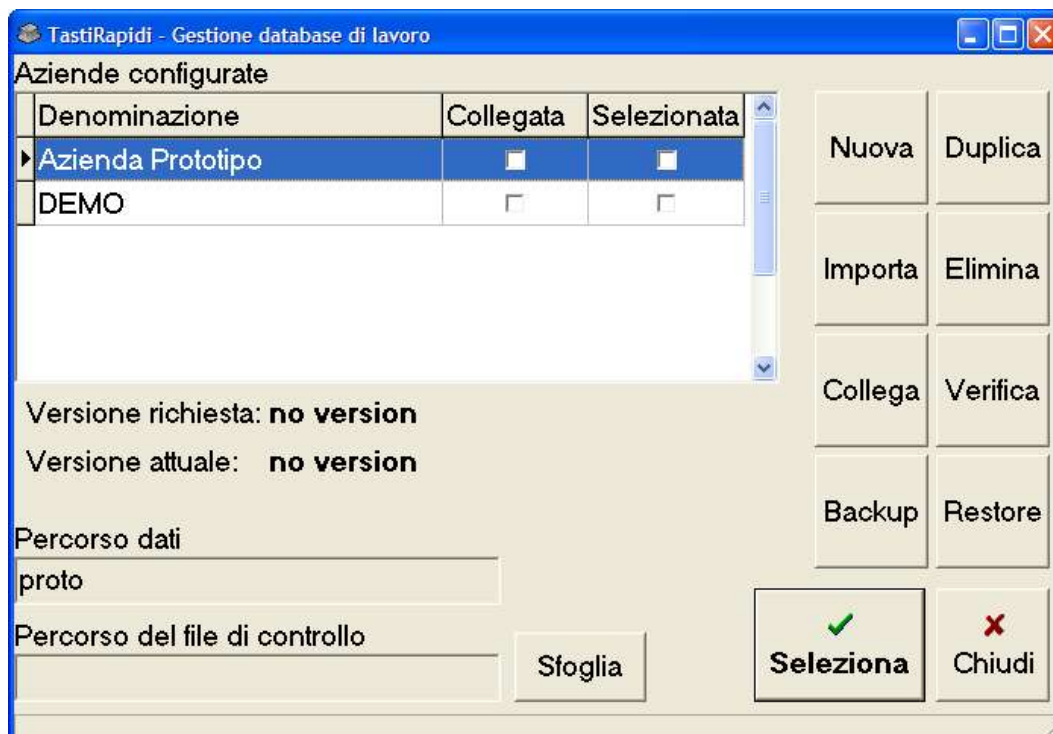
TastiRapidi - Gestione database di lavoro

Aziende configurate

| Denominazione | Collegata | Selezionata |
|---|---|---|
| Azienda Prototipo | | |
| DEMO | | |

Versione richiesta: **no version**

Versione attuale: **no version**

Percorso dati

proto

Percorso del file di controllo

Sfoglia

Nuova

Duplica

Importa

Elimina

Collega

Verifica

Backup

Restore

Seleziona

Chiudi